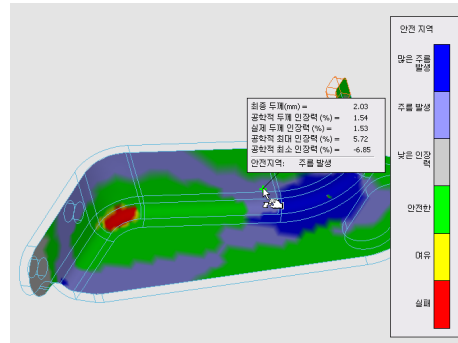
최종 두께(mm) = 2.03
공학적 두께 인장력 (%) = 1.54
실제 두께 인장력 (%) = 1.53
공학적 최대 인장력 (%) = 5.72
공학적 최소 인장력 (%) = -6.85
안전지역: 주름 발생

안전 지역
많은 주름 발생
주름 발생
낮은 인장력
안전한
여유
실패